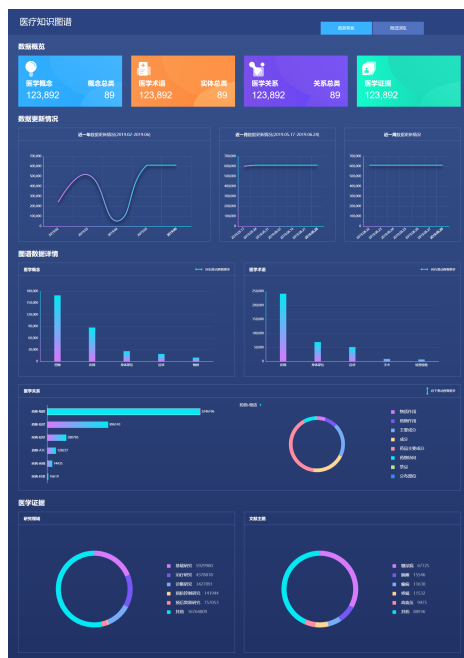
医疗知识图谱

数据概览

医学概念 概念总类
123,892 89

医学术语 实体总类
123,892 89

医学关系 关系总类
123,892 89

医学证据
123,892

数据更新情况

近一年数据更新情况(2019.02-2019.06)

近一周数据更新情况(2019.05.17-2019.06.24)

近一周数据更新情况

图谱数据详情

医学概念

医学术语

医学关系

医学证据

研究领域

文献主题